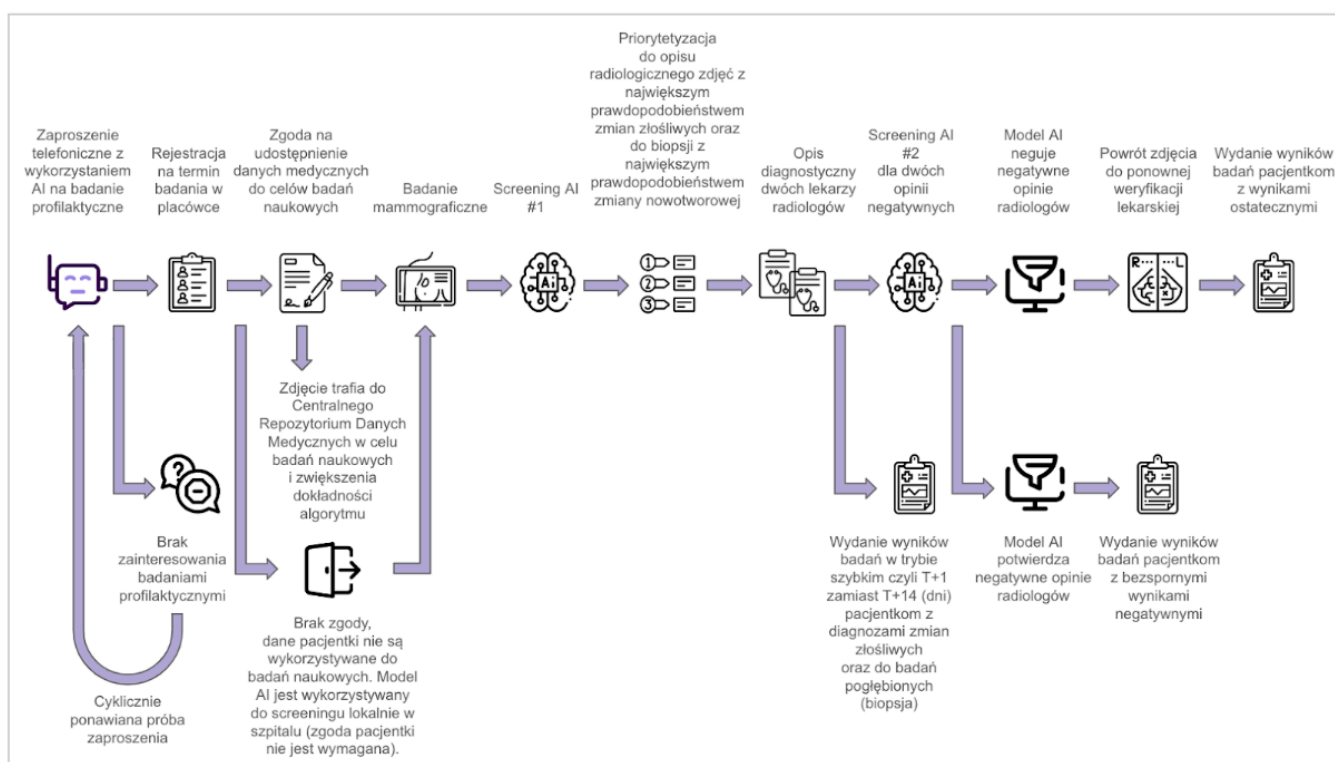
Zaproszenie telefoniczne z wykorzystaniem AI na badanie profilaktyczne

Rejestracja na termin badania w placówce

Zgoda na udostępnienie danych medycznych do celów badań naukowych

Badanie mammograficzne

Screening AI #1

Priorytetyzacja do opisu radiologicznego zdjęć z największym prawdopodobieństwem zmian złośliwych oraz do biopsji z największym prawdopodobieństwem zmiany nowotworowej

Opis diagnostyczny dwóch lekarzy radiologów

Screening AI #2 dla dwóch opinii negatywnych

Model AI neguje negatywne opinie radiologów

Powrót zdjęcia do ponownej weryfikacji lekarskiej

Wydanie wyników badań pacjentkom z wynikami ostatecznymi

R L

Zdjęcie trafia do Centralnego Repozytorium Danych Medycznych w celu badań naukowych i zwiększenia dokładności algorytmu

Brak zainteresowania badaniami profilaktycznymi

Brak zgody, dane pacjentki nie są wykorzystywane do badań naukowych. Model AI jest wykorzystywany do screeningu lokalnie w szpitalu (zgoda pacjentki nie jest wymagana).

Cyklicznie ponawiana próba zaproszenia

Wydanie wyników badań w trybie szybkim czyli T+1 zamiast T+14 (dni) pacjentkom z diagnozami zmian złośliwych oraz do badań pogłębionych (biopsja)

Model AI potwierdza negatywne opinie radiologów

Wydanie wyników badań pacjentkom z bezspornymi wynikami negatywnymi